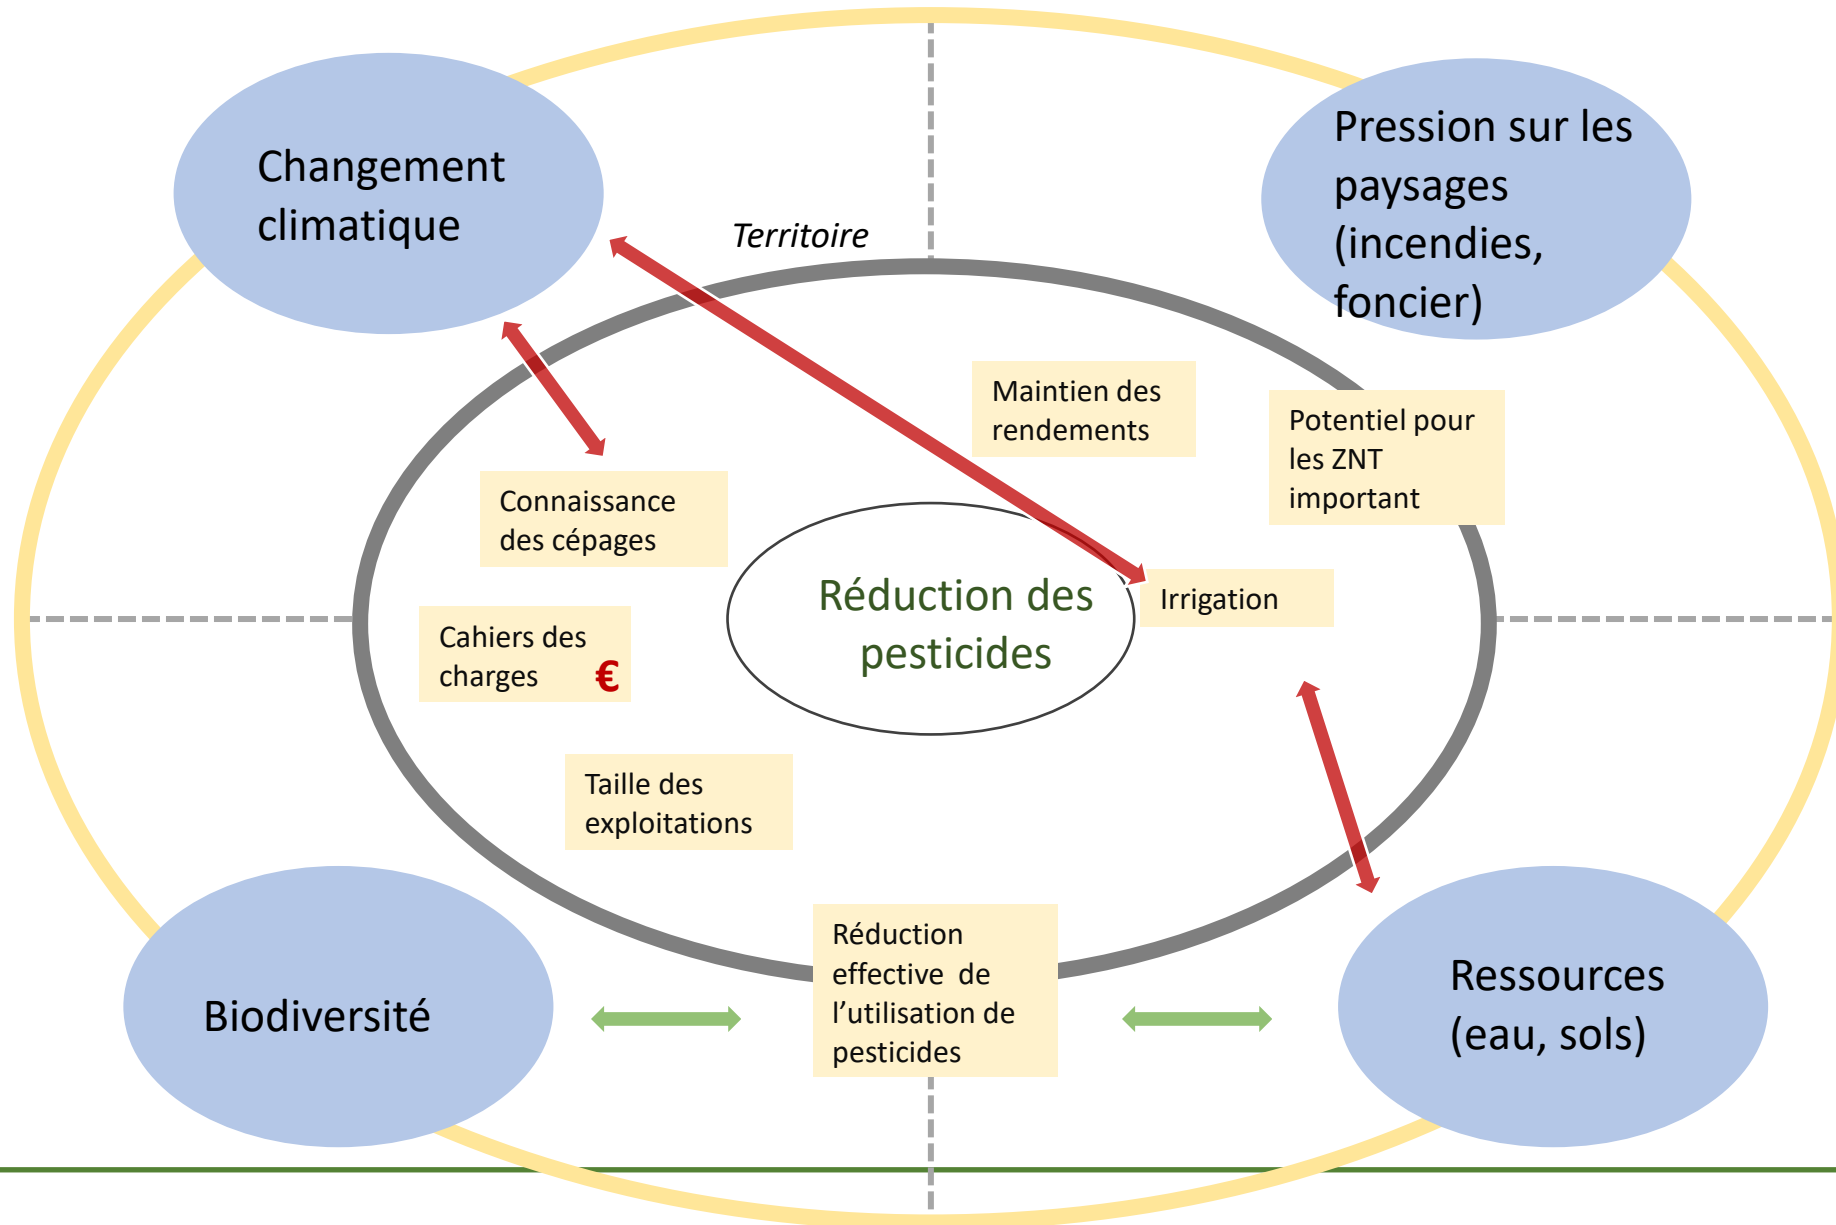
Changement climatique

Territoire

Pression sur les paysages (incendies, foncier)

Maintien des rendements

Potentiel pour les ZNT important

Connaissance des cépages

Réduction des pesticides

Irrigation

Cahiers des charges €

Taille des exploitations

Réduction effective de l'utilisation de pesticides

Biodiversité

Ressources (eau, sols)